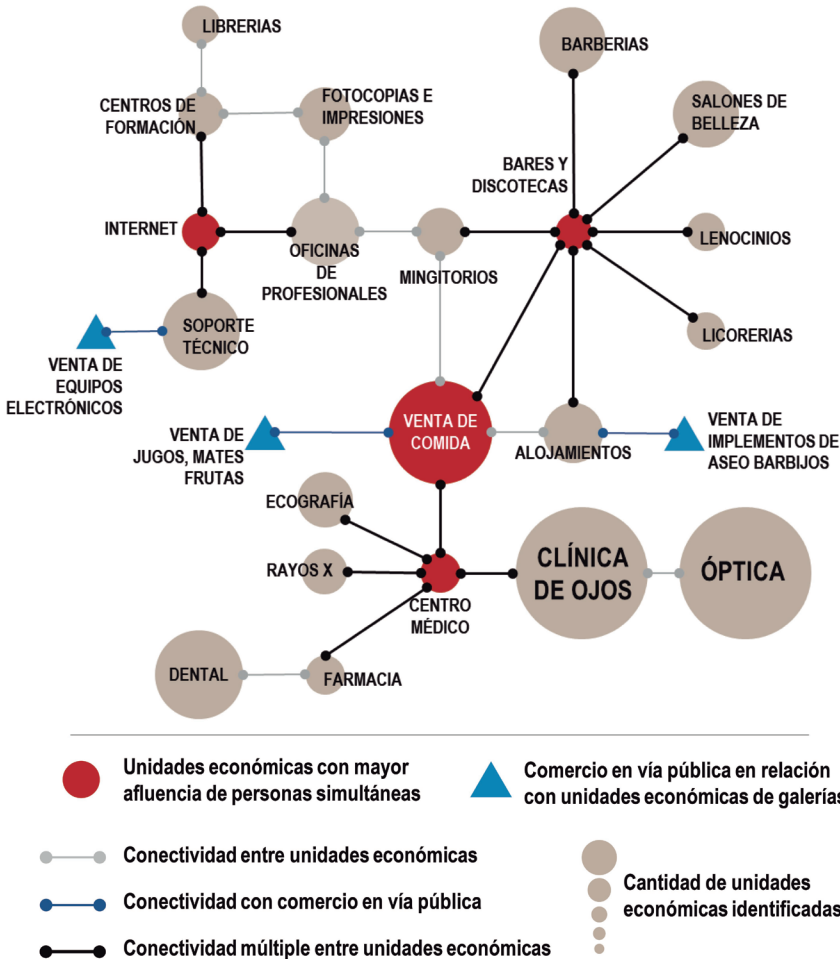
LIBRERIAS

CENTROS DE FORMACIÓN

FOTOCOPIAS E IMPRESIONES

BARBERIAS

SALONES DE BELLEZA

BARES Y DISCOTECAS

INTERNET

OFICINAS DE PROFESIONALES

MINGITORIOS

LENOCINIOS

SOPORTE TÉCNICO

LICORERIAS

VENTA DE EQUIPOS ELECTRÓNICOS

VENTA DE JUGOS, MATES FRUTAS

VENTA DE COMIDA

ALOJAMIENTOS

VENTA DE IMPLEMENTOS DE ASEO BARBIJOS

ECOGRAFÍA

RAYOS X

CENTRO MÉDICO

CLÍNICA DE OJOS

ÓPTICA

DENTAL

FARMACIA

Unidades económicas con mayor afluencia de personas simultáneas

Comercio en vía pública en relación con unidades económicas de galerías

Conectividad entre unidades económicas

Conectividad con comercio en vía pública

Conectividad múltiple entre unidades económicas

Cantidad de unidades económicas identificadas